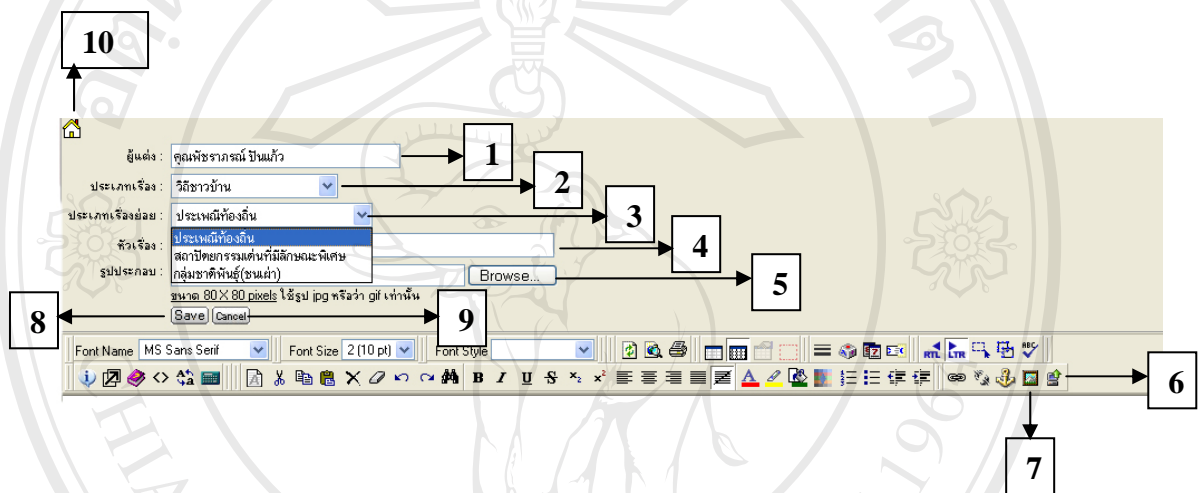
10

ผู้แต่ง : คุณพัชราภรณ์ ปินแก้ว 1

ประเภทเรื่อง : วิถีชาวบ้าน 2

ประเภทเรื่องย่อย : ประเพณีท้องถิ่น 3

ประเพณีท้องถิ่น
สถาปัตยกรรมเด่นที่มีลักษณะพิเศษ
กลุ่มชาติพันธุ์(ชนเผ่า)

หัวเรื่อง : 4

รูปประกอบ : Browse... 5

ขนาด 80 X 80 pixels ใช้รูป jpg หรือว่า gif เท่านั้น

8 Save Cancel 9

Font Name MS Sans Serif Font Size 2 (10 pt) Font Style

6

7